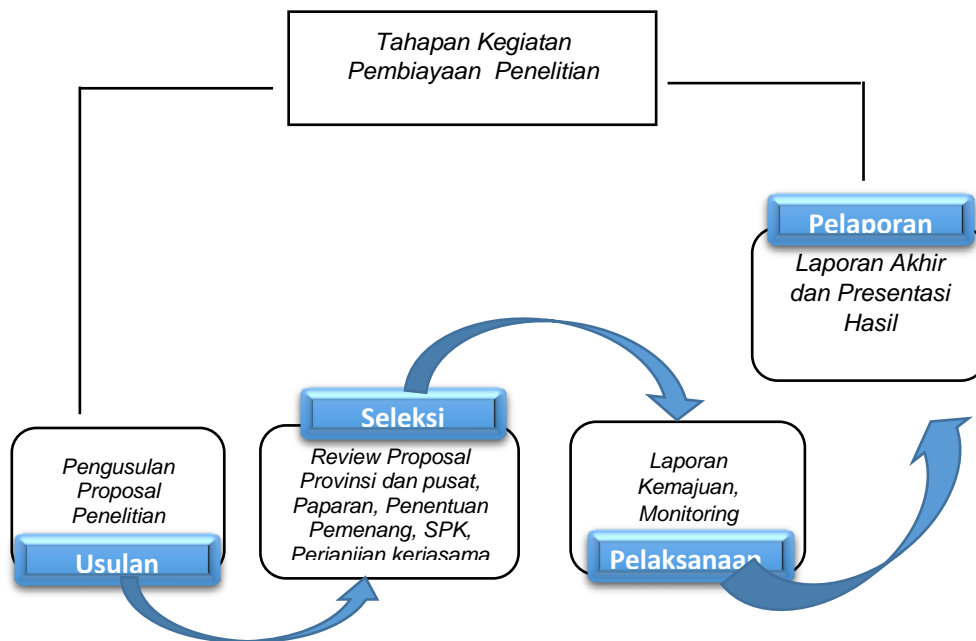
Tahapan Kegiatan Pembiayaan Penelitian

Pelaporan

Laporan Akhir dan Presentasi Hasil

Seleksi

Pengusulan Proposal Penelitian

Usulan

Review Proposal Provinsi dan pusat, Paparan, Penentuan Pemenang, SPK, Perjanjian kerjasama

Laporan Kemajuan, Monitoring

Pelaksanaan